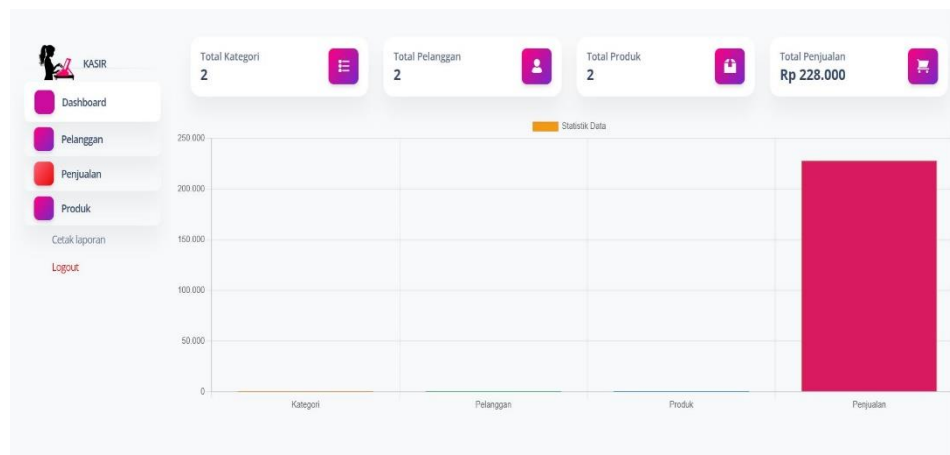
KASIR

Dashboard

Pelanggan

Penjualan

Produk

Cetak laporan

Logout

Total Kategori
2

Total Pelanggan
2

Total Produk
2

Total Penjualan
Rp 228.000

Statistik Data

250.000
200.000
150.000
100.000
50.000
0

Kategori
Pelanggan
Produk
Penjualan